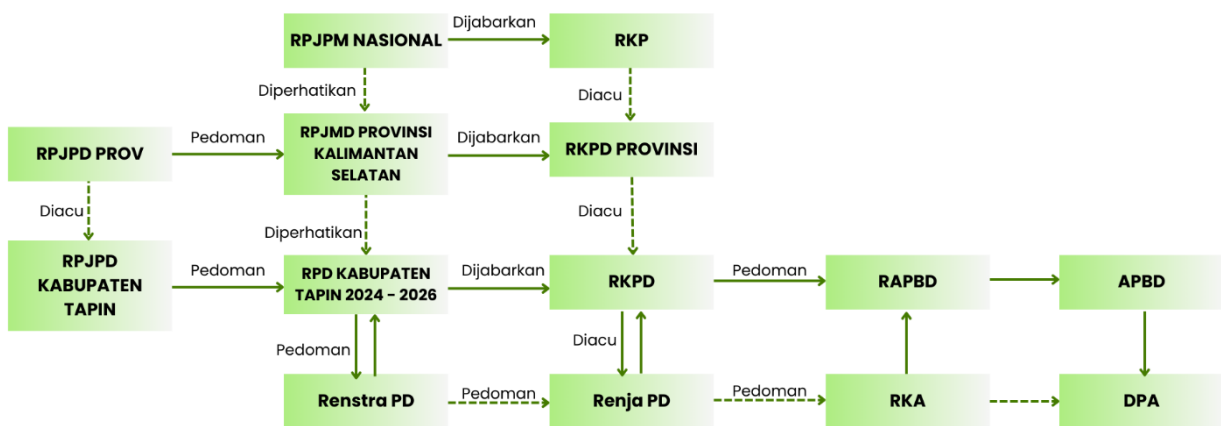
RPJPM NASIONAL

Dijabarkan

RKP

Diperhatikan

Diacu

RPJPD PROV

Pedoman

RPJMD PROVINSI KALIMANTAN SELATAN

Dijabarkan

RKPD PROVINSI

Diacu

Diperhatikan

Diacu

RPJPD KABUPATEN TAPIN

Pedoman

RPD KABUPATEN TAPIN 2024 - 2026

Dijabarkan

RKPD

Pedoman

RAPBD

APBD

Pedoman

Diacu

Renstra PD

Pedoman

Renja PD

Pedoman

RKA

DPA